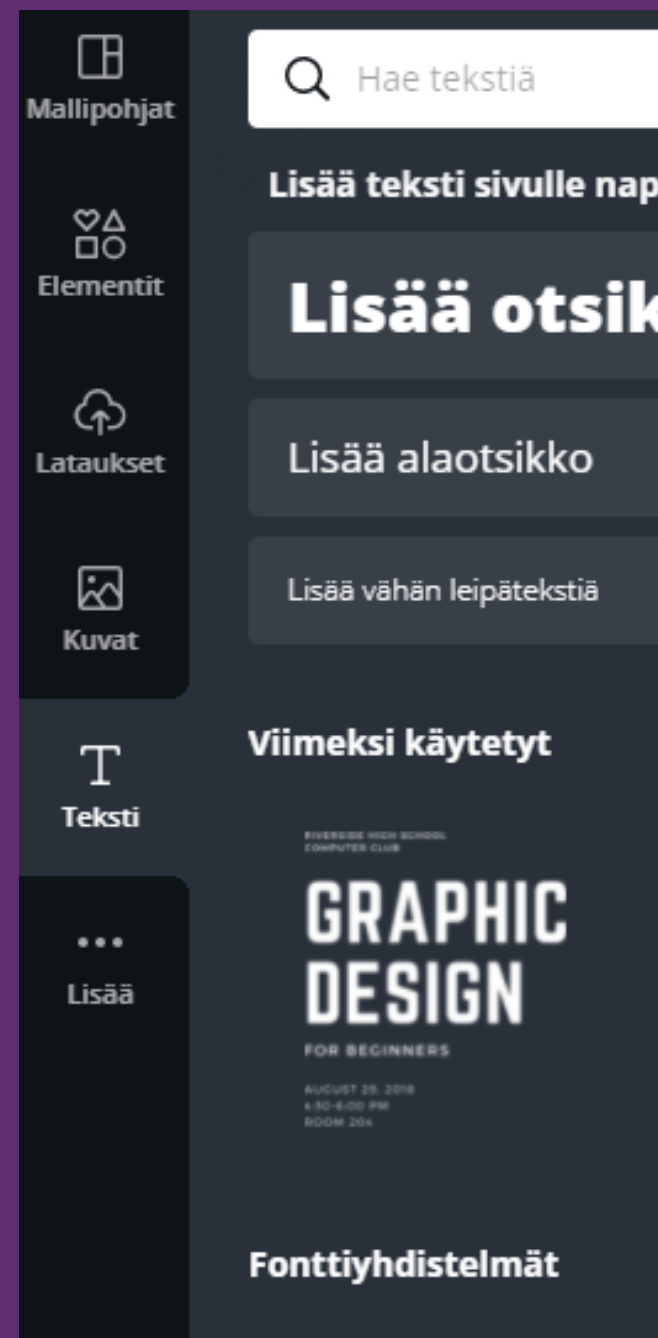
Mallipohjat

Elementit

Lataukset

Kuvat

Teksti

Lisää

Hae tekstiä

Lisää teksti sivulle nap

Lisää otsik

Lisää alaotsikko

Lisää vähän leipätekstiä

Viimeksi käytetyt

RIVERSIDE HIGH SCHOOL COMPUTER CLUB

GRAPHIC DESIGN

FOR BEGINNERS

AUGUST 29, 2019
4:30-6:00 PM
ROOM 204

Fonttiyhdistelmät